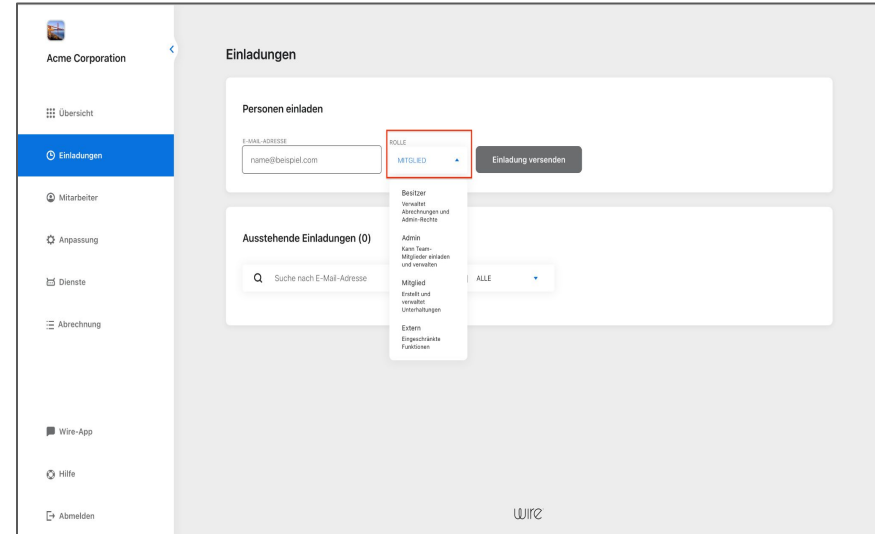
Acme Corporation

Übersicht

Einladungen

Mitarbeiter

Anpassung

Dienste

Abrechnung

Wire-App

Hilfe

Abmelden

Einladungen

Personen einladen

E-MAIL-ADRESSE

name@beispiel.com

ROLLE

MITGLIED

Einladung versenden

Besitzer
Verwaltet Abrechnungen und Admin-Rechte

Admin
Kann Team-Mitglieder einladen und verwalten

Mitglied
Erstellt und verwaltet Unterhaltungen

Extern
Eingeschränkte Funktionen

Ausstehende Einladungen (0)

Suche nach E-Mail-Adresse

ALLE

wire